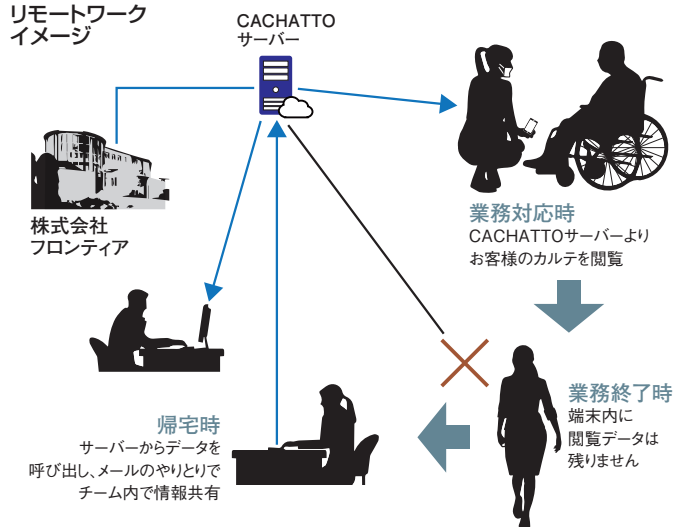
リモートワーク
イメージ

CACHATTO
サーバー

株式会社
フロンティア

業務対応時
CACHATTOサーバーより
お客様のカルテを閲覧

業務終了時
端末内に
閲覧データは
残りません

帰宅時
サーバーからデータを
呼び出し、メールのやりとりで
チーム内で情報共有